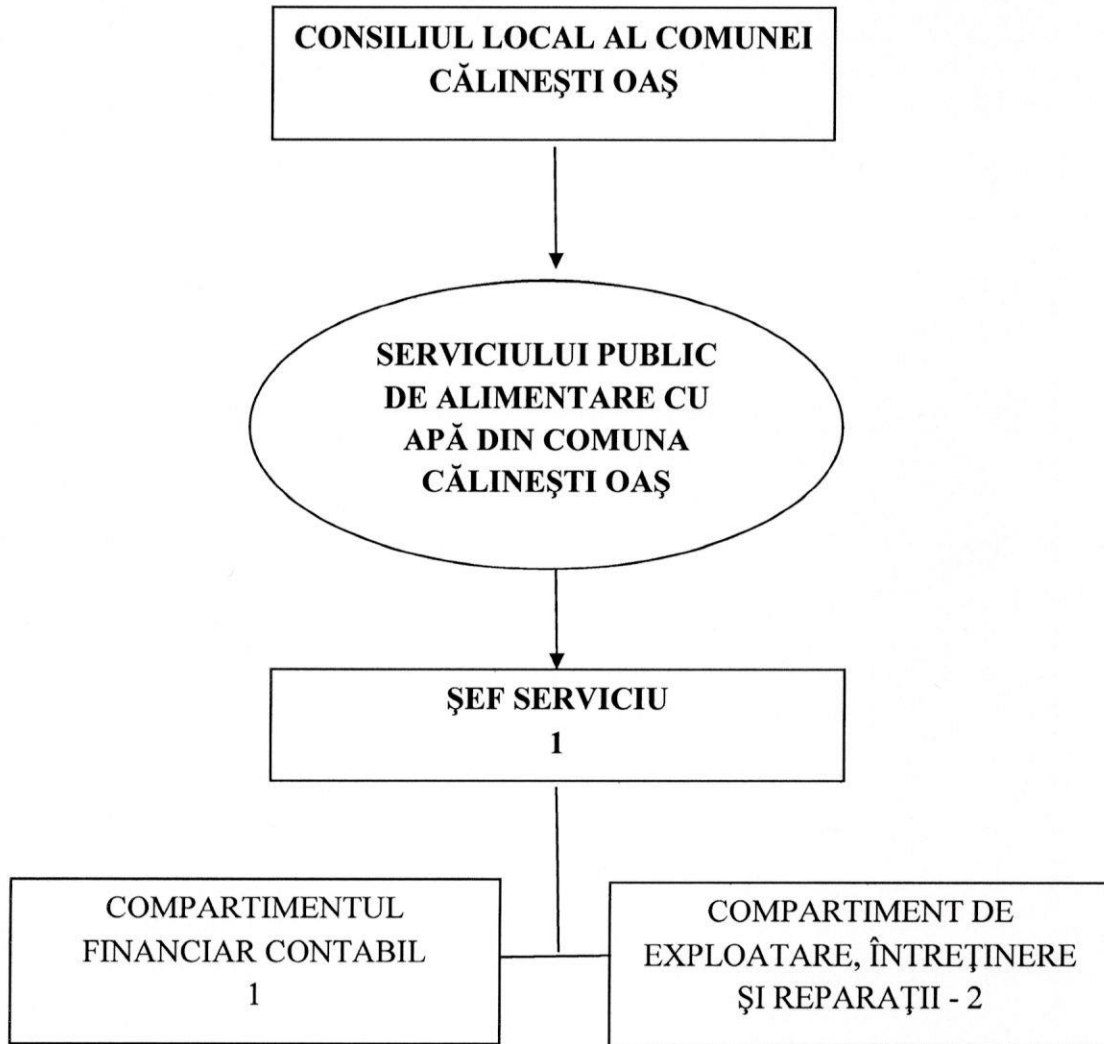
CONSILIUL LOCAL AL COMUNEI CĂLINEŞTI OAŞ

SERVICIULUI PUBLIC DE ALIMENTARE CU APĂ DIN COMUNA CĂLINEŞTI OAŞ

ŞEF SERVICIU
1

COMPARTIMENTUL FINANCIAR CONTABIL
1

COMPARTIMENT DE EXPLOATARE, ÎNTREŢINERE ŞI REPARAŢII - 2